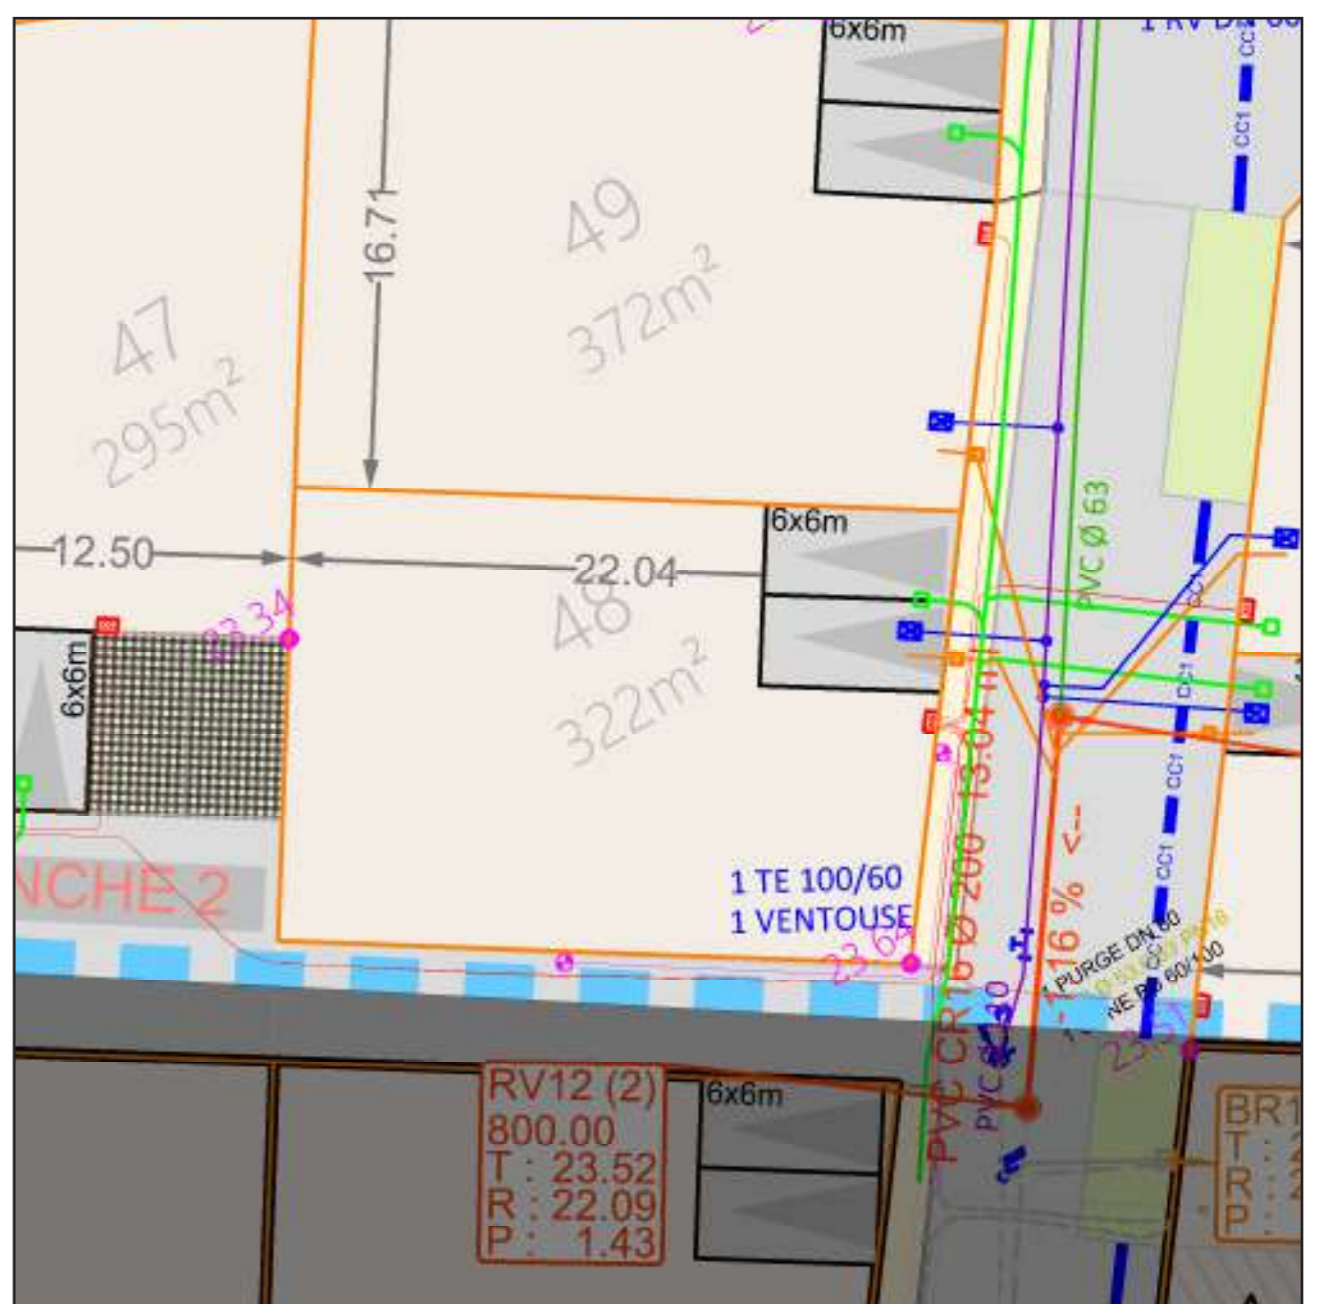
6x6m
1 RV DN 60
CC1
CC1
16.71
49
372m$^2$
47
295m$^2$
6x6m
PVC Ø 63
12.50
22.04
48
322m$^2$
23.34
6x6m
CC1
CC1
13.04 m
CC1
NCHE 2
1 TE 100/60
1 VENTOUSE
PVC CR16 Ø 200
16 %
CC1
23.64
1 PURGE DN 60
NE P 60/100
PVC Ø 40
RV12 (2)
800.00
T : 23.52
R : 22.09
P : 1.43
6x6m
BR1
T : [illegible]
R : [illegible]
P : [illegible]